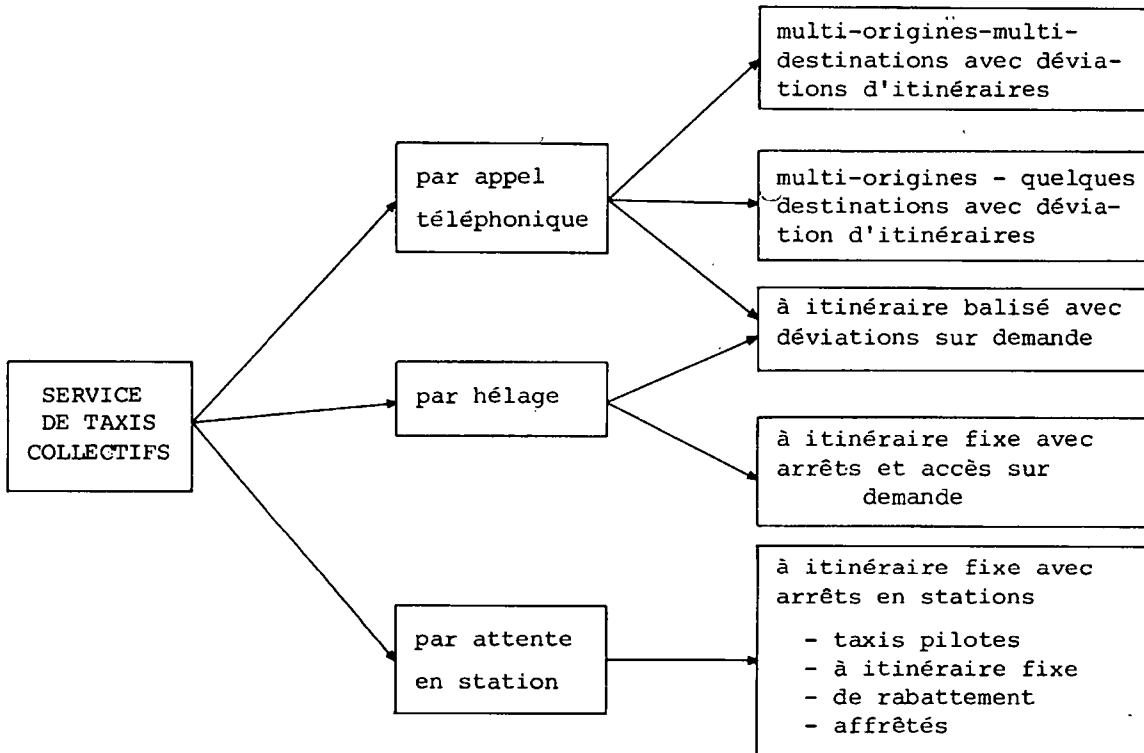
SERVICE DE TAXIS COLLECTIFS

par appel téléphonique

par hélage

par attente en station

multi-origines-multi-destinations avec déviations d'itinéraires

multi-origines - quelques destinations avec déviation d'itinéraires

à itinéraire balisé avec déviations sur demande

à itinéraire fixe avec arrêts et accès sur demande

à itinéraire fixe avec arrêts en stations
- taxis pilotes
- à itinéraire fixe
- de rabattement
- affrétés